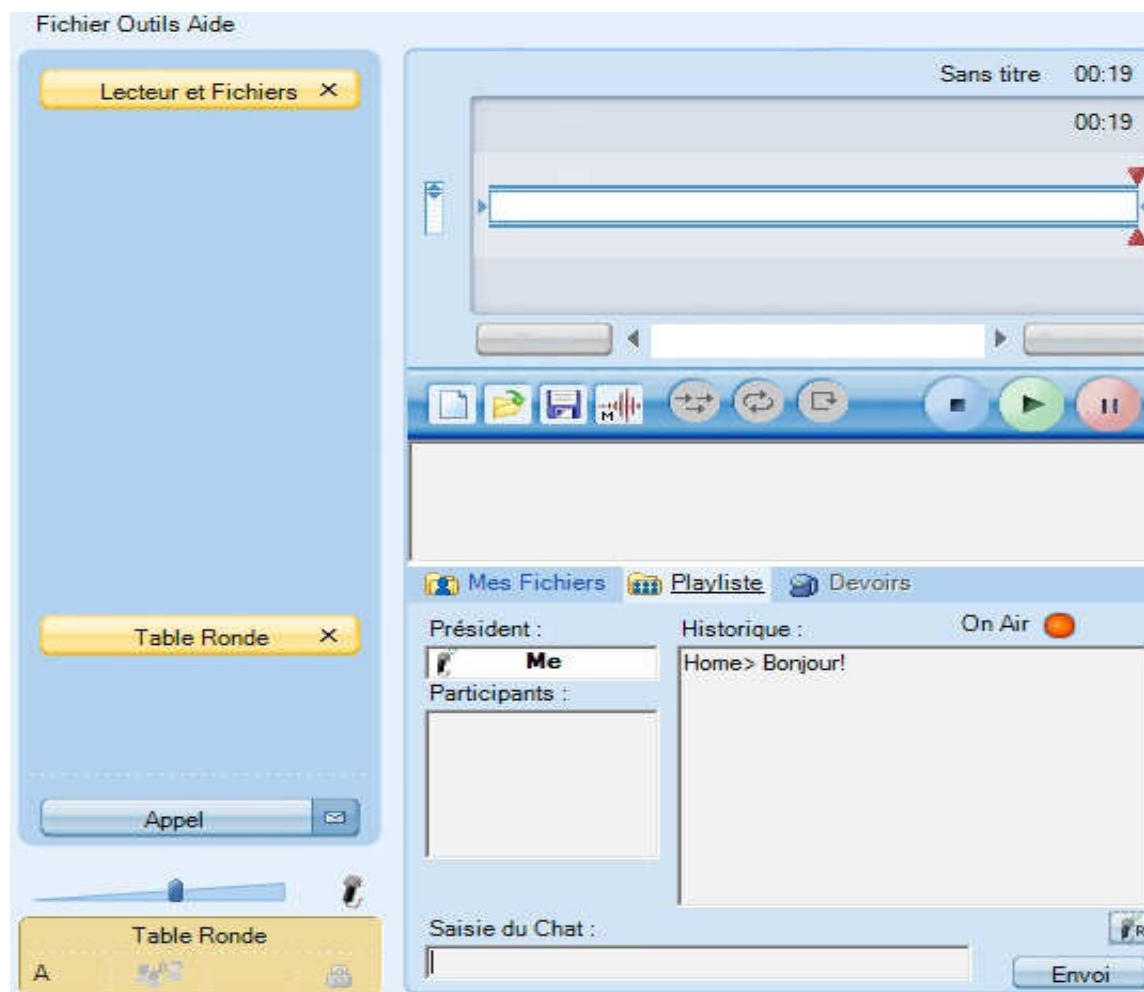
Fichier Outils Aide

Lecteur et Fichiers ×

Sans titre 00:19

00:19

Mes Fichiers Playliste Devoirs

Table Ronde ×

Président :

Me

Participants :

Historique :

On Air

Home> Bonjour!

Appel

Table Ronde

A

Saisie du Chat :

Envoi